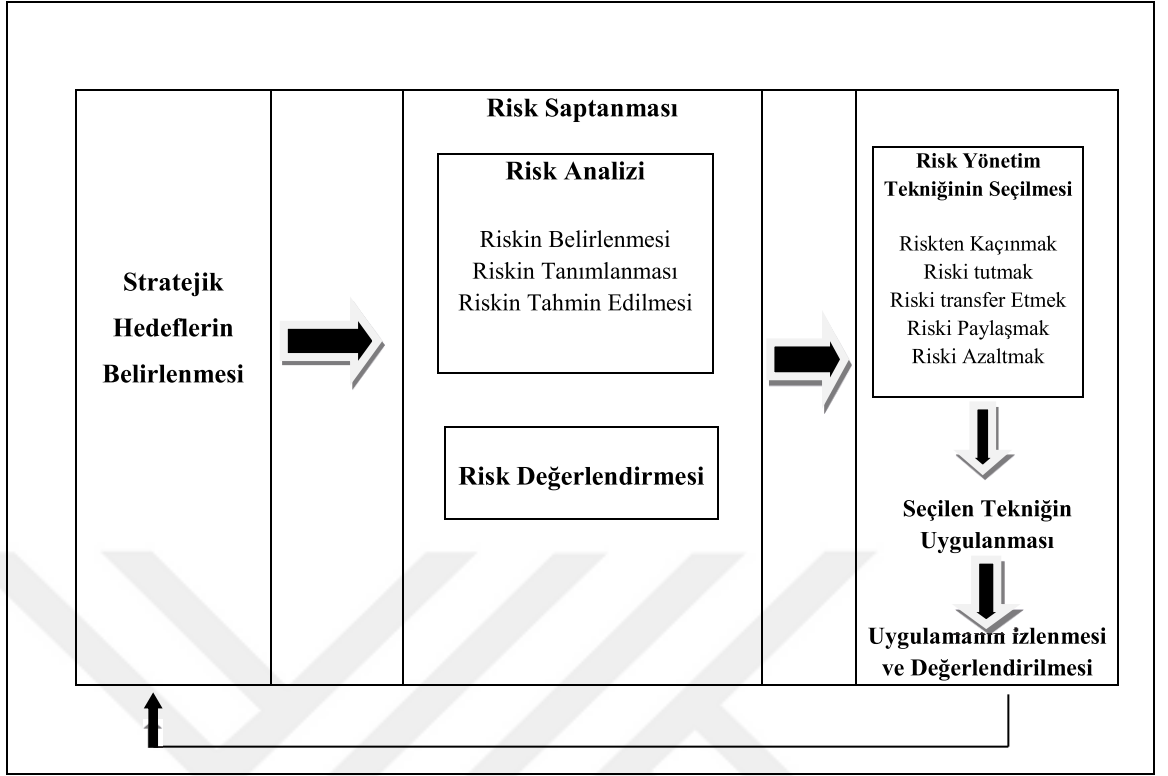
Stratejik Hedeflerin Belirlenmesi

Risk Saptanması

Risk Analizi

Riskin Belirlenmesi
Riskin Tanımlanması
Riskin Tahmin Edilmesi

Risk Değerlendirmesi

Risk Yönetim Tekniğinin Seçilmesi

Riskten Kaçınmak
Riski tutmak
Riski transfer Etmek
Riski Paylaşmak
Riski Azaltmak

Seçilen Tekniğin Uygulanması

Uygulamanın izlenmesi ve Değerlendirilmesi